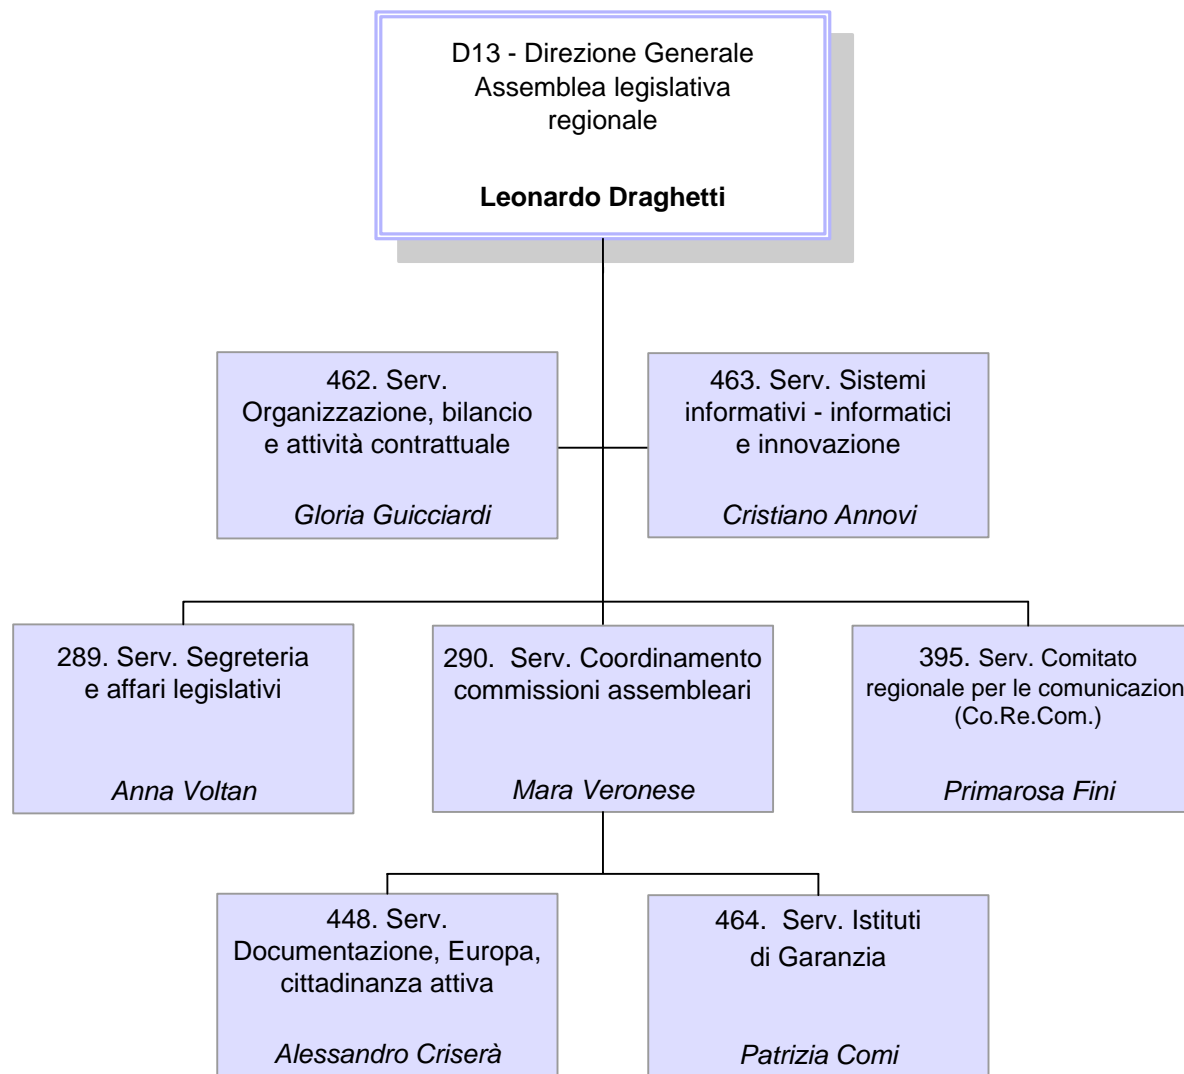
D13 - Direzione Generale
Assemblea legislativa regionale

**Leonardo Draghetti**

462. Serv. Organizzazione, bilancio e attività contrattuale

*Gloria Guicciardi*

463. Serv. Sistemi informativi - informatici e innovazione

*Cristiano Annovi*

289. Serv. Segreteria e affari legislativi

*Anna Voltan*

290. Serv. Coordinamento commissioni assembleari

*Mara Veronese*

395. Serv. Comitato regionale per le comunicazion
(Co.Re.Com.)

*Primarosa Fini*

448. Serv. Documentazione, Europa, cittadinanza attiva

*Alessandro Criserà*

464. Serv. Istituti di Garanzia

*Patrizia Comi*